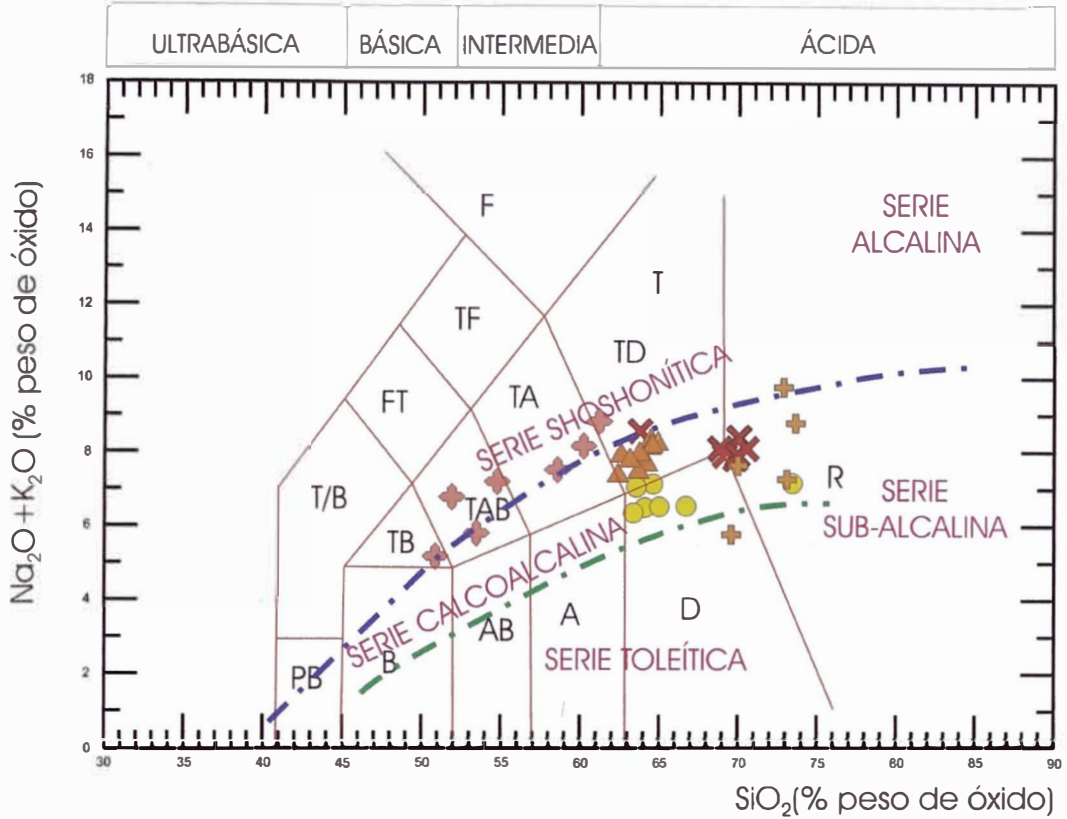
ULTRABÁSICA | BÁSICA | INTERMEDIA | ÁCIDA

18
16
14
12
10
8
6
4
2
0

$Na_2O+K_2O$ (% peso de óxido)

F
T
TF
TD
FT
TA
SERIE SHOSHONÍTICA
T/B
TAB
TB
SERIE CALCOALCALINA
PB
B
AB
A
D
SERIE TOLEÍTICA
R
SERIE ALCALINA
SERIE SUB-ALCALINA

30 35 40 45 50 55 60 65 70 75 80 85 90

$SiO_2$(% peso de óxido)